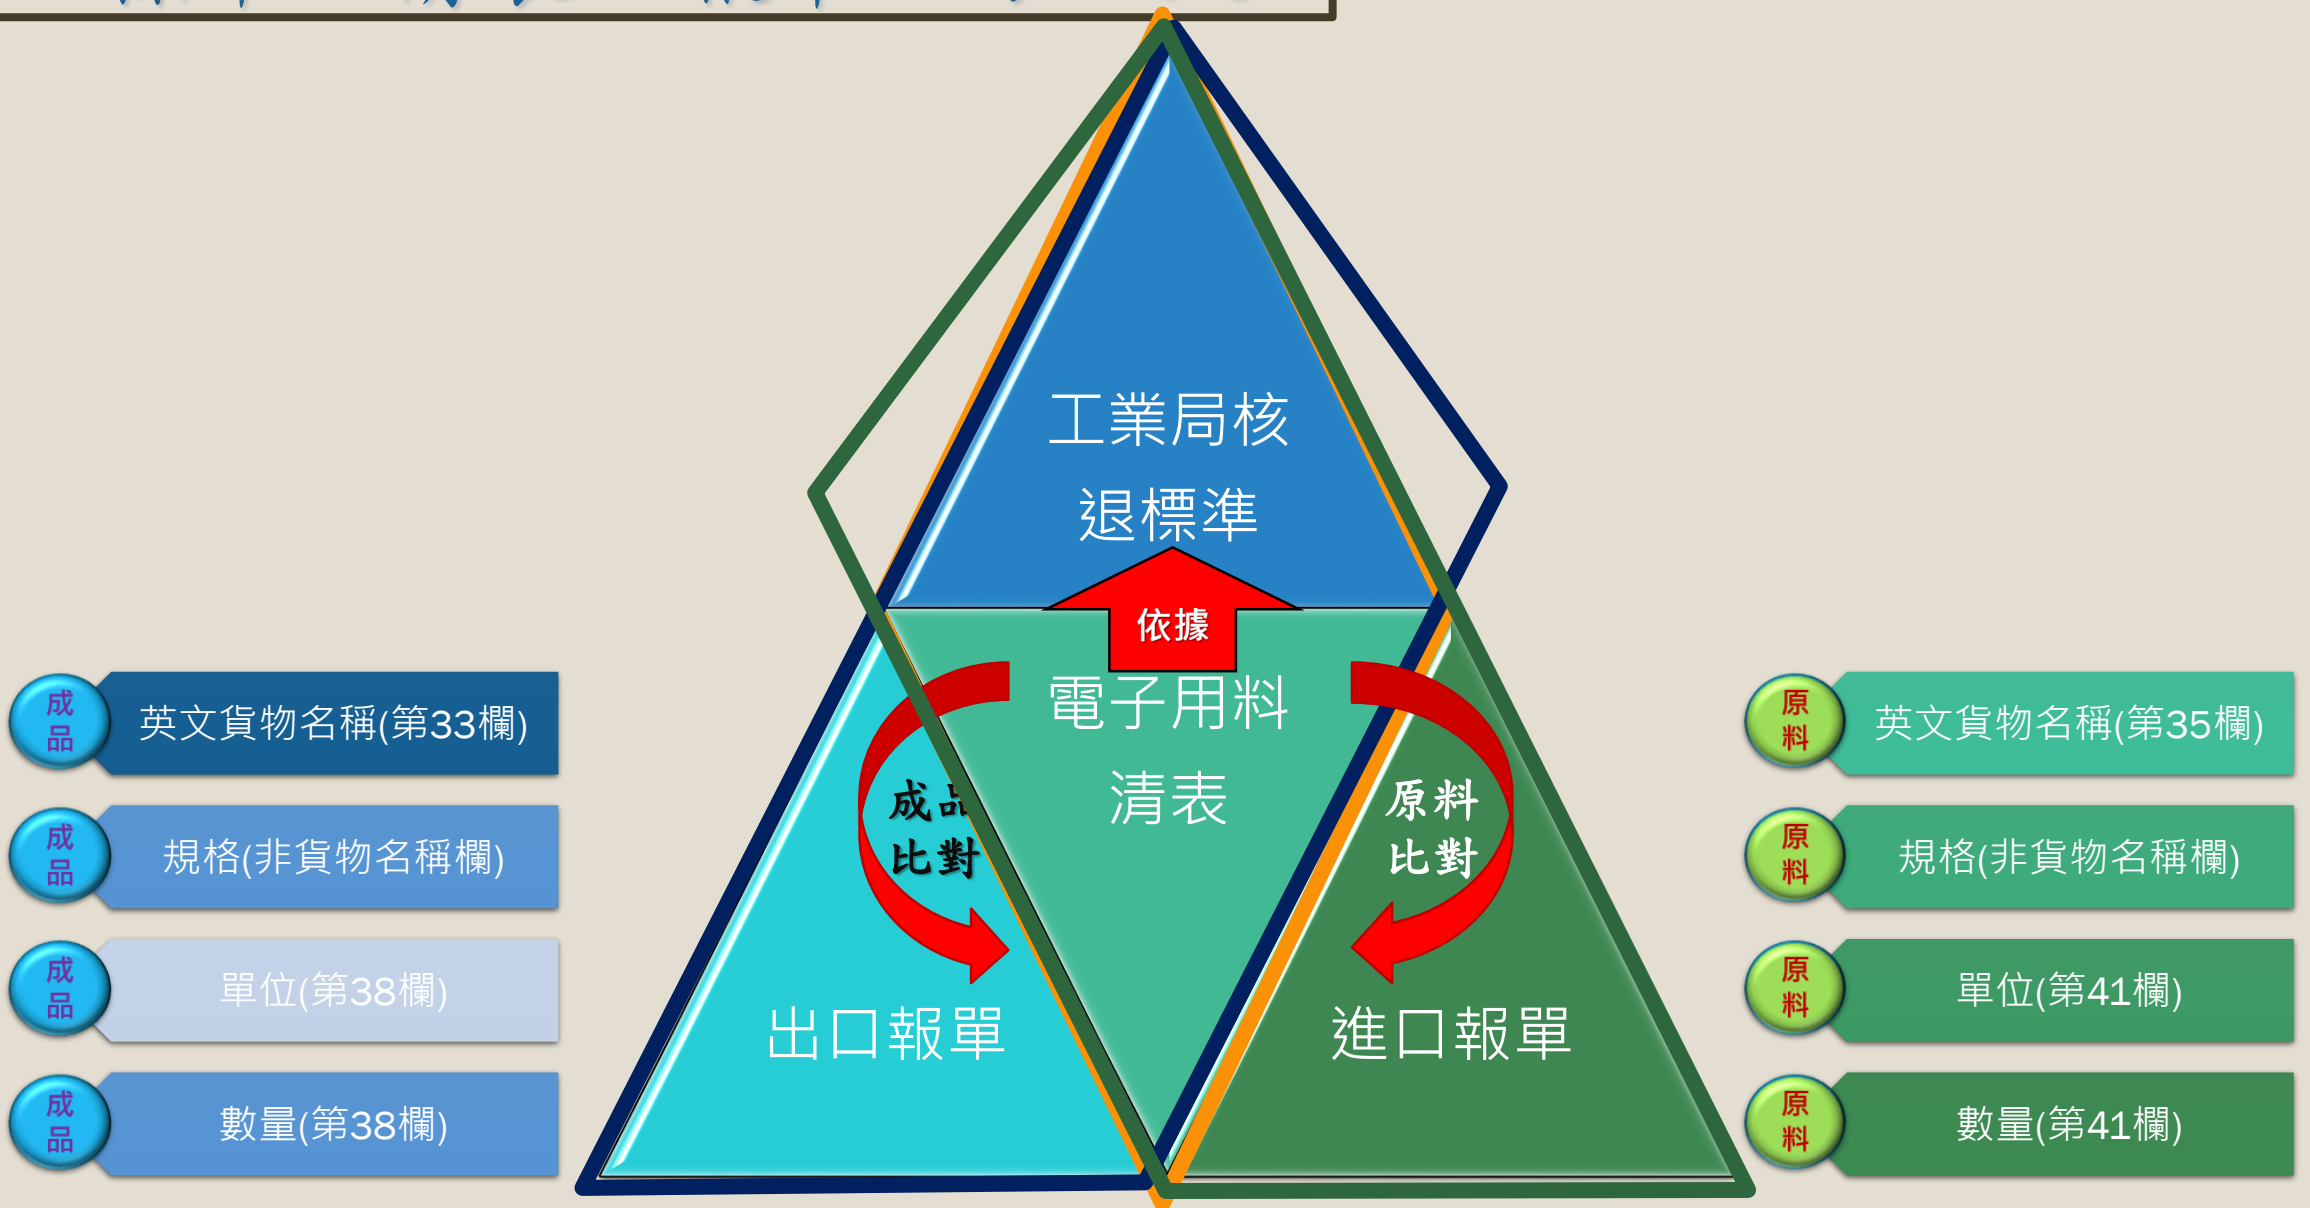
成品 英文貨物名稱(第33欄)

成品 規格(非貨物名稱欄)

成品 單位(第38欄)

成品 數量(第38欄)

工業局核退標準

依據

電子用料清表

成品比對

原料比對

出口報單

進口報單

原料 英文貨物名稱(第35欄)

原料 規格(非貨物名稱欄)

原料 單位(第41欄)

原料 數量(第41欄)